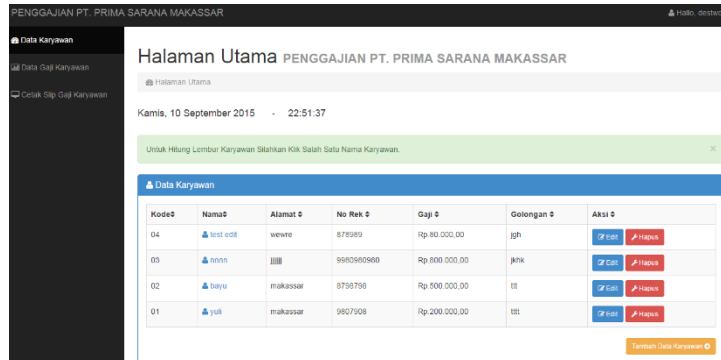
PENGGAJIAN PT. PRIMA SARANA MAKASSAR

Hallo, destw

Data Karyawan

Data Gaji Karyawan

Cetak Slip Gaji Karyawan

Halaman Utama PENGGAJIAN PT. PRIMA SARANA MAKASSAR

Halaman Utama

Kamis, 10 September 2015 - 22:51:37

Untuk Hitung Lembur Karyawan Silahkan Klik Salah Satu Nama Karyawan.

×

Data Karyawan

| Kode | Nama | Alamat | No Rek | Gaji | Golongan | Aksi |
|---|---|---|---|---|---|---|
| 04 | test edit | wewre | 878989 | Rp.80.000,00 | jgh | Edit Hapus |
| 03 | nnnn | jjjjjj | 9980980980 | Rp.800.000,00 | jkhk | Edit Hapus |
| 02 | bayu | makassar | 8798798 | Rp.500.000,00 | ttt | Edit Hapus |
| 01 | yuli | makassar | 9807908 | Rp.200.000,00 | tttt | Edit Hapus |

Tambah Data Karyawan